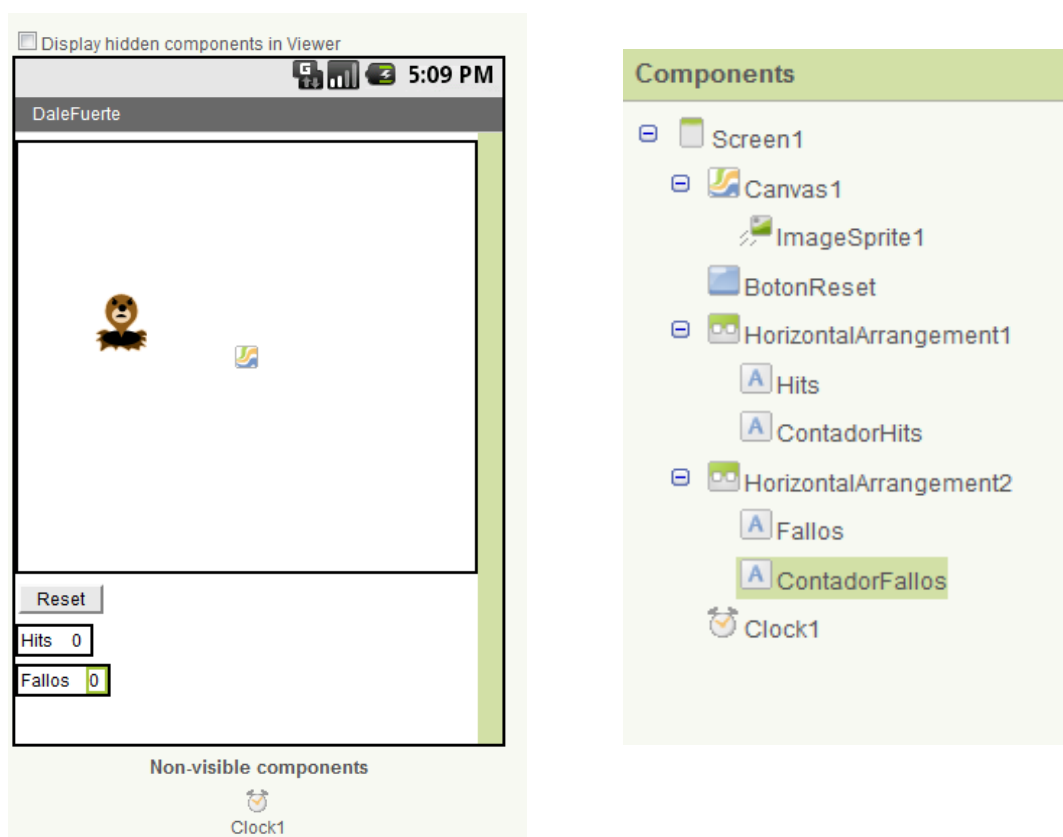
Display hidden components in Viewer

5:09 PM

DaleFuerte

Reset

Hits 0

Fallos 0

Non-visible components

Clock1

Components

Screen1

Canvas1

ImageSprite1

BotonReset

HorizontalArrangement1

Hits

ContadorHits

HorizontalArrangement2

Fallos

ContadorFallos

Clock1